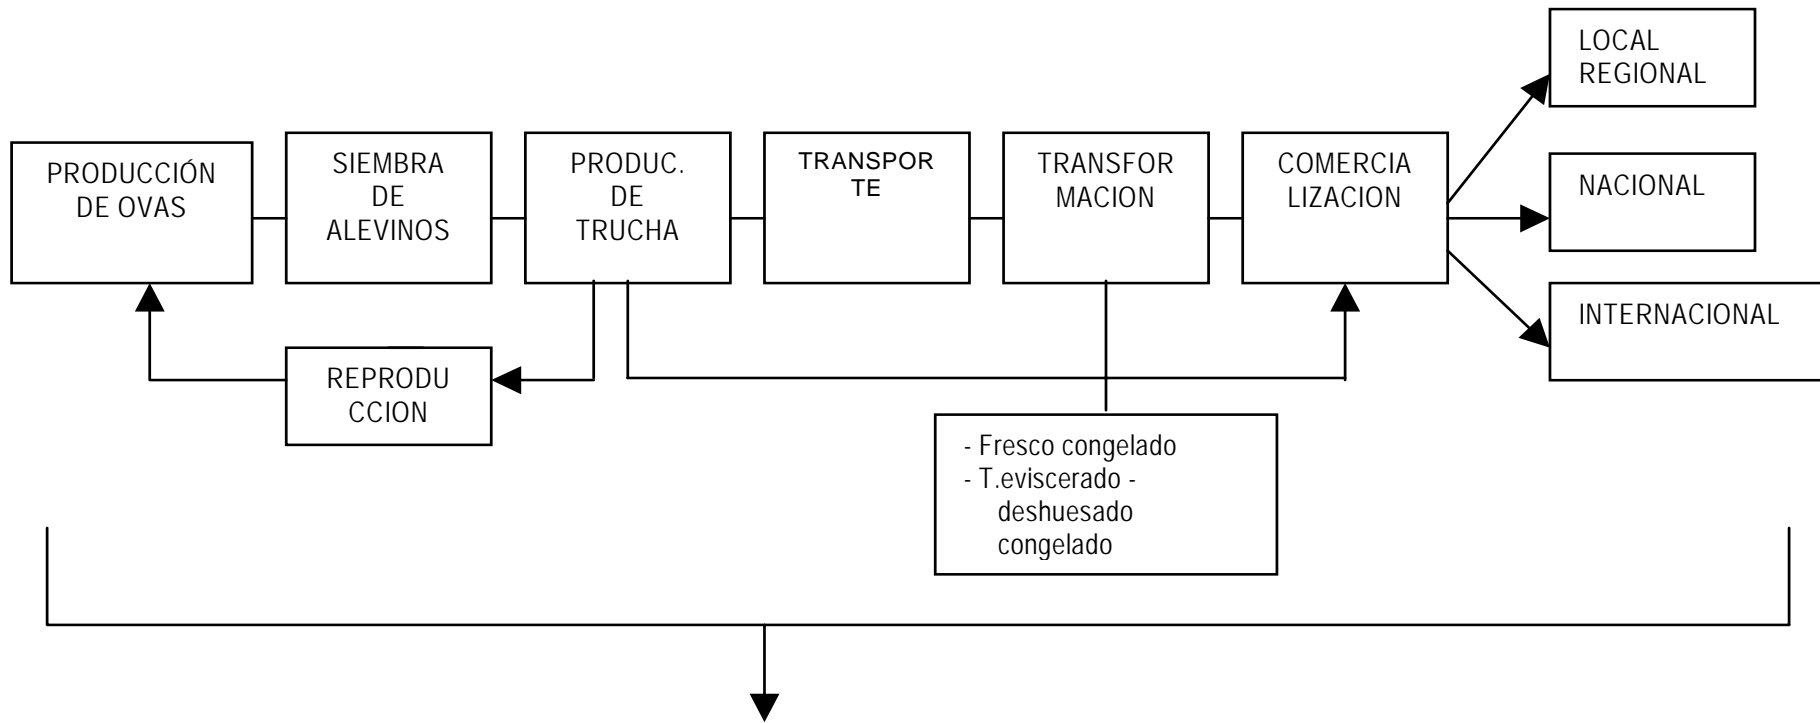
PRODUCCIÓN DE OVAS

SIEMBRA DE ALEVINOS

PRODUC. DE TRUCHA

TRANSPORTE

TRANSFORMACION

COMERCIALIZACION

LOCAL REGIONAL

NACIONAL

INTERNACIONAL

REPRODUCCION

- Fresco congelado
- T.eviscerado - deshuesado congelado